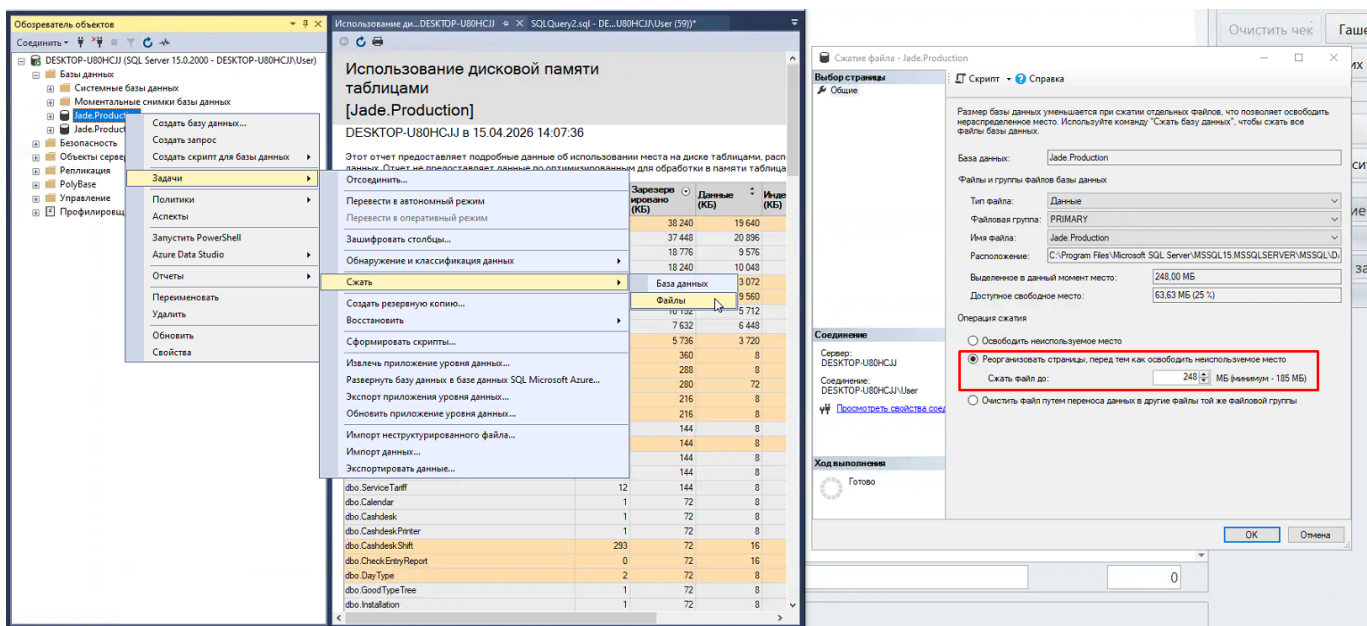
Обозреватель объектов
Соединить ▾
DESKTOP-U80HCJJ (SQL Server 15.0.2000 - DESKTOP-U80HCJJ\User)
Базы данных
Системные базы данных
Моментальные снимки базы данных
Jade.Production
Jade.Product
Безопасность
Объекты серве
Репликация
PolyBase
Управление
Профилировщ

Создать базу данных...
Создать запрос
Создать скрипт для базы данных
Задачи
Политики
Аспекты
Запустить PowerShell
Azure Data Studio
Отчеты
Переименовать
Удалить
Обновить
Свойства

Отсоединить...
Перевести в автономный режим
Перевести в оперативный режим
Зашифровать столбцы...
Обнаружение и классификация данных
Сжать
Создать резервную копию...
Восстановить
Сформировать скрипты...
Извлечь приложение уровня данных...
Развернуть базу данных в базе данных SQL Microsoft Azure...
Экспорт приложения уровня данных...
Обновить приложение уровня данных...
Импорт неструктурированного файла...
Импорт данных...
Экспортировать данные...

База данных
Файлы

Использование ди...DESKTOP-U80HCJJ
SQLQuery2.sql - DE...U80HCJJ\User (59))*

Использование дисковой памяти таблицами
[Jade.Production]
DESKTOP-U80HCJJ в 15.04.2026 14:07:36

Этот отчет предоставляет подробные данные об использовании места на диске таблицами, расп данных. Отчет не предоставляет данные по оптимизированным для обработки в памяти таблица

| | | Зарезервировано (КБ) | Данные (КБ) | Инде |
|---|---|---|---|---|
| | | 38 240 | 19 640 | |
| | | 37 448 | 20 896 | |
| | | 18 776 | 9 576 | |
| | | 18 240 | 10 048 | |
| | | | 3 072 | |
| | | | 9 560 | |
| | | 10 152 | 5 712 | |
| | | 7 632 | 6 448 | |
| | | 5 736 | 3 720 | |
| | | 360 | 8 | |
| | | 288 | 8 | |
| | | 280 | 72 | |
| | | 216 | 8 | |
| | | 216 | 8 | |
| | | 144 | 8 | |
| | | 144 | 8 | |
| | | 144 | 8 | |
| | | 144 | 8 | |
| dbo.ServiceTariff | 12 | 144 | 8 | |
| dbo.Calendar | 1 | 72 | 8 | |
| dbo.Cashdesk | 1 | 72 | 8 | |
| dbo.CashdeskPrinter | 1 | 72 | 8 | |
| dbo.CashdeskShift | 293 | 72 | 16 | |
| dbo.CheckEntryReport | 0 | 72 | 16 | |
| dbo.DayType | 2 | 72 | 8 | |
| dbo.GoodTypeTree | 1 | 72 | 8 | |
| dbo.Installation | 1 | 72 | 8 | |

Очистить чек
Гаше

Сжатие файла - Jade.Production
Выбор страницы
Общие
Скрипт
Справка
Размер базы данных уменьшается при сжатии отдельных файлов, что позволяет освободить нераспределенное место. Используйте команду "Сжать базу данных", чтобы сжать все файлы базы данных.
База данных: Jade.Production
Файлы и группы файлов базы данных
Тип файла: Данные
Файловая группа: PRIMARY
Имя файла: Jade.Production
Расположение: C:\Program Files\Microsoft SQL Server\MSSQL15.MSSQLSERVER\MSSQL\D
Выделенное в данный момент место: 248,00 МБ
Доступное свободное место: 63,63 МБ (25 %)
Операция сжатия
Освободить неиспользуемое место
Реорганизовать страницы, перед тем как освободить неиспользуемое место
Сжать файл до: 248 МБ (минимум - 185 МБ)
Очистить файл путем переноса данных в другие файлы той же файловой группы
Соединение
Сервер:
DESKTOP-U80HCJJ
Соединение:
DESKTOP-U80HCJJ\User
Просмотреть свойства соед
Ход выполнения
Готово
OK
Отмена

0